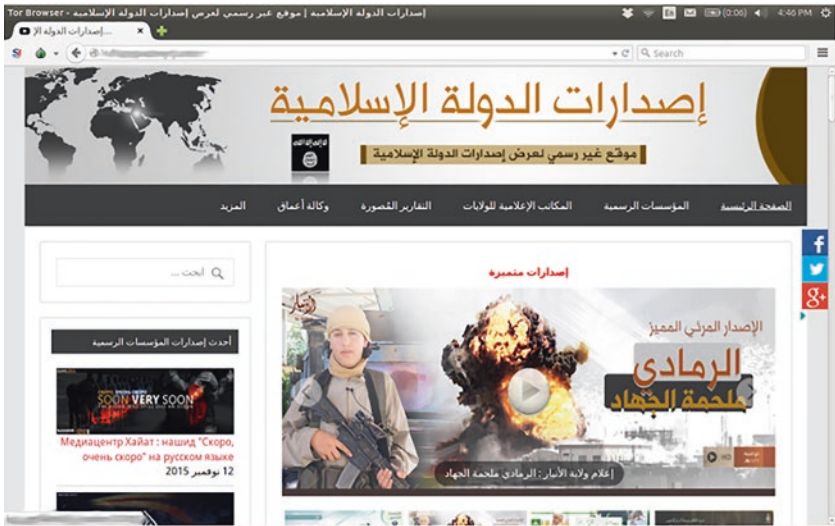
Tor Browser - إصدارات الدولة الإسلامية | موقع غير رسمي لعرض إصدارات الدولة الإسلامية

(2:06) 4:46 PM

إصدارات الدولة الإ...

Search

إصدارات الدولة الإسلامية

موقع غير رسمي لعرض إصدارات الدولة الإسلامية

الصفحة الرئيسة | المؤسسات الرسمية | المكاتب الإعلامية للولايات | التقارير المصورة | وكالة أعماق | المزيد

ابحث ...

إصدارات متميزة

الإصدار المرئي المميز

الرمادي

ملحمة الجهاد

إعلام ولاية الأنبار : الرمادي ملحمة الجهاد

أحدث إصدارات المؤسسات الرسمية

SOON VERY SOON

Медиацентр Хайат : нашид "Скоро, очень скоро" на русском языке

12 نوفمبر 2015